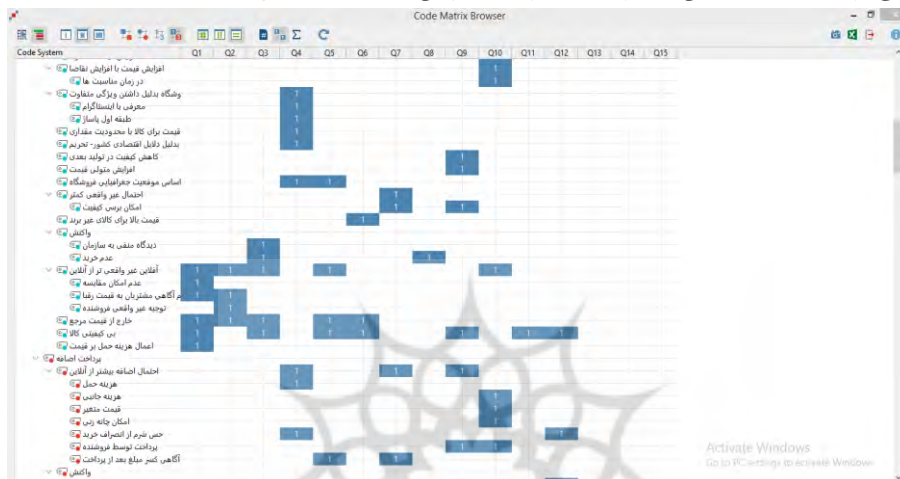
Code Matrix Browser

Code System

| Code System | Q1 | Q2 | Q3 | Q4 | Q5 | Q6 | Q7 | Q8 | Q9 | Q10 | Q11 | Q12 | Q13 | Q14 | Q15 |
|---|---|---|---|---|---|---|---|---|---|---|---|---|---|---|---|
| افزایش قیمت با افزایش تقاضا | | | | | | | | | | 1 | | | | | |
| در زمان مناسبت ها | | | | | | | | | | 1 | | | | | |
| وشگاه بدلیل داشتن ویژگی متفاوت | | | | 1 | | | | | | | | | | | |
| معرفی با اینستاگرام | | | | 1 | | | | | | | | | | | |
| طبقه اول پاساژ | | | | 1 | | | | | | | | | | | |
| قیمت برای کالا با محدودیت مقداری | | | | 1 | | | | | | | | | | | |
| بدلیل دلایل اقتصادی کشور- تحریم | | | | 1 | | | | | | | | | | | |
| کاهش کیفیت در تولید بعدی | | | | | | | | | 1 | | | | | | |
| افزایش متوالی قیمت | | | | | | | | | 1 | | | | | | |
| اساس موقعیت جغرافیایی فروشگاه | | | | 1 | 1 | | | | | | | | | | |
| احتمال غیر واقعی کمتر | | | | | | | 1 | | | | | | | | |
| امکان برسی کیفیت | | | | | | | 1 | | 1 | | | | | | |
| قیمت بالا برای کالای غیر برند | | | | | | 1 | | | | | | | | | |
| واکنش | | | | | | | | | | | | | | | |
| دیدگاه منفی به سازمان | | | 1 | | | | | | | | | | | | |
| عدم خرید | | | 1 | | | | | 1 | | | | | | | |
| آفلاین غیر واقعی تر از آنلاین | 1 | 1 | 1 | | 1 | | | | | 1 | | | | | |
| عدم امکان مقایسه | 1 | | | | | | | | | | | | | | |
| م آگاهی مشتریان به قیمت رقبا | 1 | 1 | | | | | | | | | | | | | |
| توجیه غیر واقعی فروشنده | | 1 | | | | | | | | | | | | | |
| خارج از قیمت مرجع | 1 | 1 | 1 | | 1 | 1 | | | | | | | | | |
| بی کیفیتی کالا | 1 | | 1 | | 1 | | | | 1 | 1 | | 1 | | | |
| اعمال هزینه حمل بر قیمت | 1 | | | | | | | | | | | | | | |
| پرداخت اضافه | | | | | | | | | | | | | | | |
| احتمال اضافه بیشتر از آنلاین | | | | 1 | | | 1 | | 1 | 1 | | | | | |
| هزینه حمل | | | | 1 | | | | | | | | | | | |
| هزینه جانبی | | | | | | | | | | 1 | | | | | |
| قیمت متغیر | | | | | | | | | | 1 | | | | | |
| امکان چانه زنی | | | | | | | | | | 1 | | | | | |
| حس شرم از انصراف خرید | | | | 1 | | | | | | | | 1 | | | |
| پرداخت توسط فروشنده | | | | | | | | | 1 | 1 | | | | | |
| آگاهی کسر مبلغ بعد از پرداخت | | | | | 1 | | 1 | | | | | | | | |
| واکنش | | | | | | | | | | | | | | | |

Activate Windows
Go to PC settings to activate Windows.